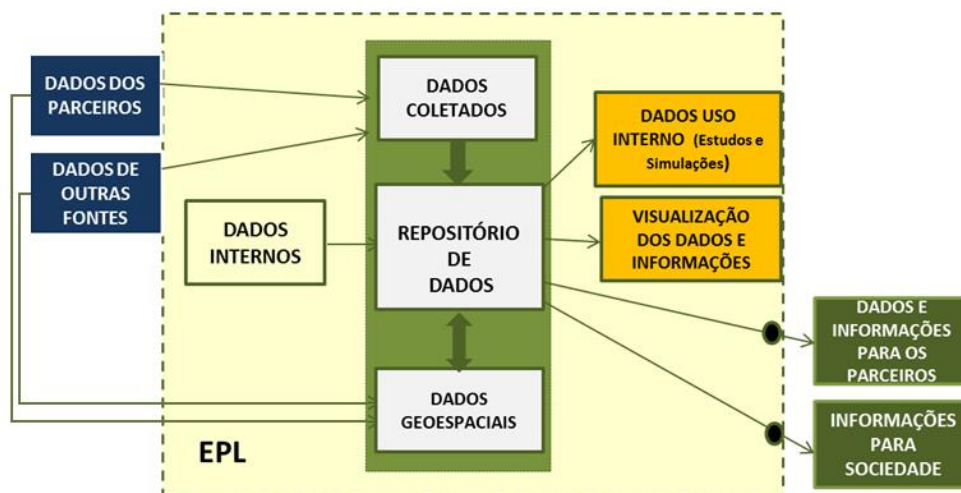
DADOS DOS PARCEIROS

DADOS DE OUTRAS FONTES

DADOS COLETADOS

DADOS INTERNOS

REPOSITÓRIO DE DADOS

DADOS GEOESPACIAIS

DADOS USO INTERNO (Estudos e Simulações)

VISUALIZAÇÃO DOS DADOS E INFORMAÇÕES

DADOS E INFORMAÇÕES PARA OS PARCEIROS

INFORMAÇÕES PARA SOCIEDADE

EPL